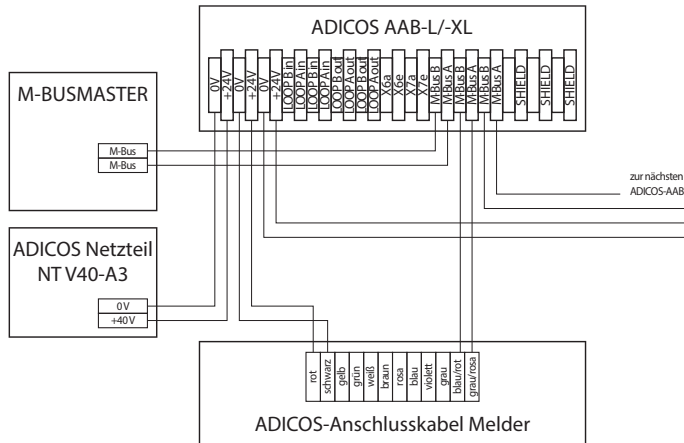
ADICOS AAB-L/-XL

0V
+24V
0V
+24V
0V
+24V
LOOP B in
LOOP B in
LOOP A in
LOOP A in
LOOP B out
LOOP B out
LOOP A out
LOOP A out
X6a
X6e
X7a
X7e
M-Bus B
M-Bus B
M-Bus A
M-Bus B
M-Bus A
SHIELD
SHIELD
SHIELD

M-BUSMASTER

M-Bus
M-Bus

zur nächsten
ADICOS-AAB

ADICOS Netzteil
NT V40-A3

0V
+40V

rot
schwarz
gelb
grün
weiß
braun
rosa
blau
violett
grau
blau/rot
grau/rosa

ADICOS-Anschlusskabel Melder